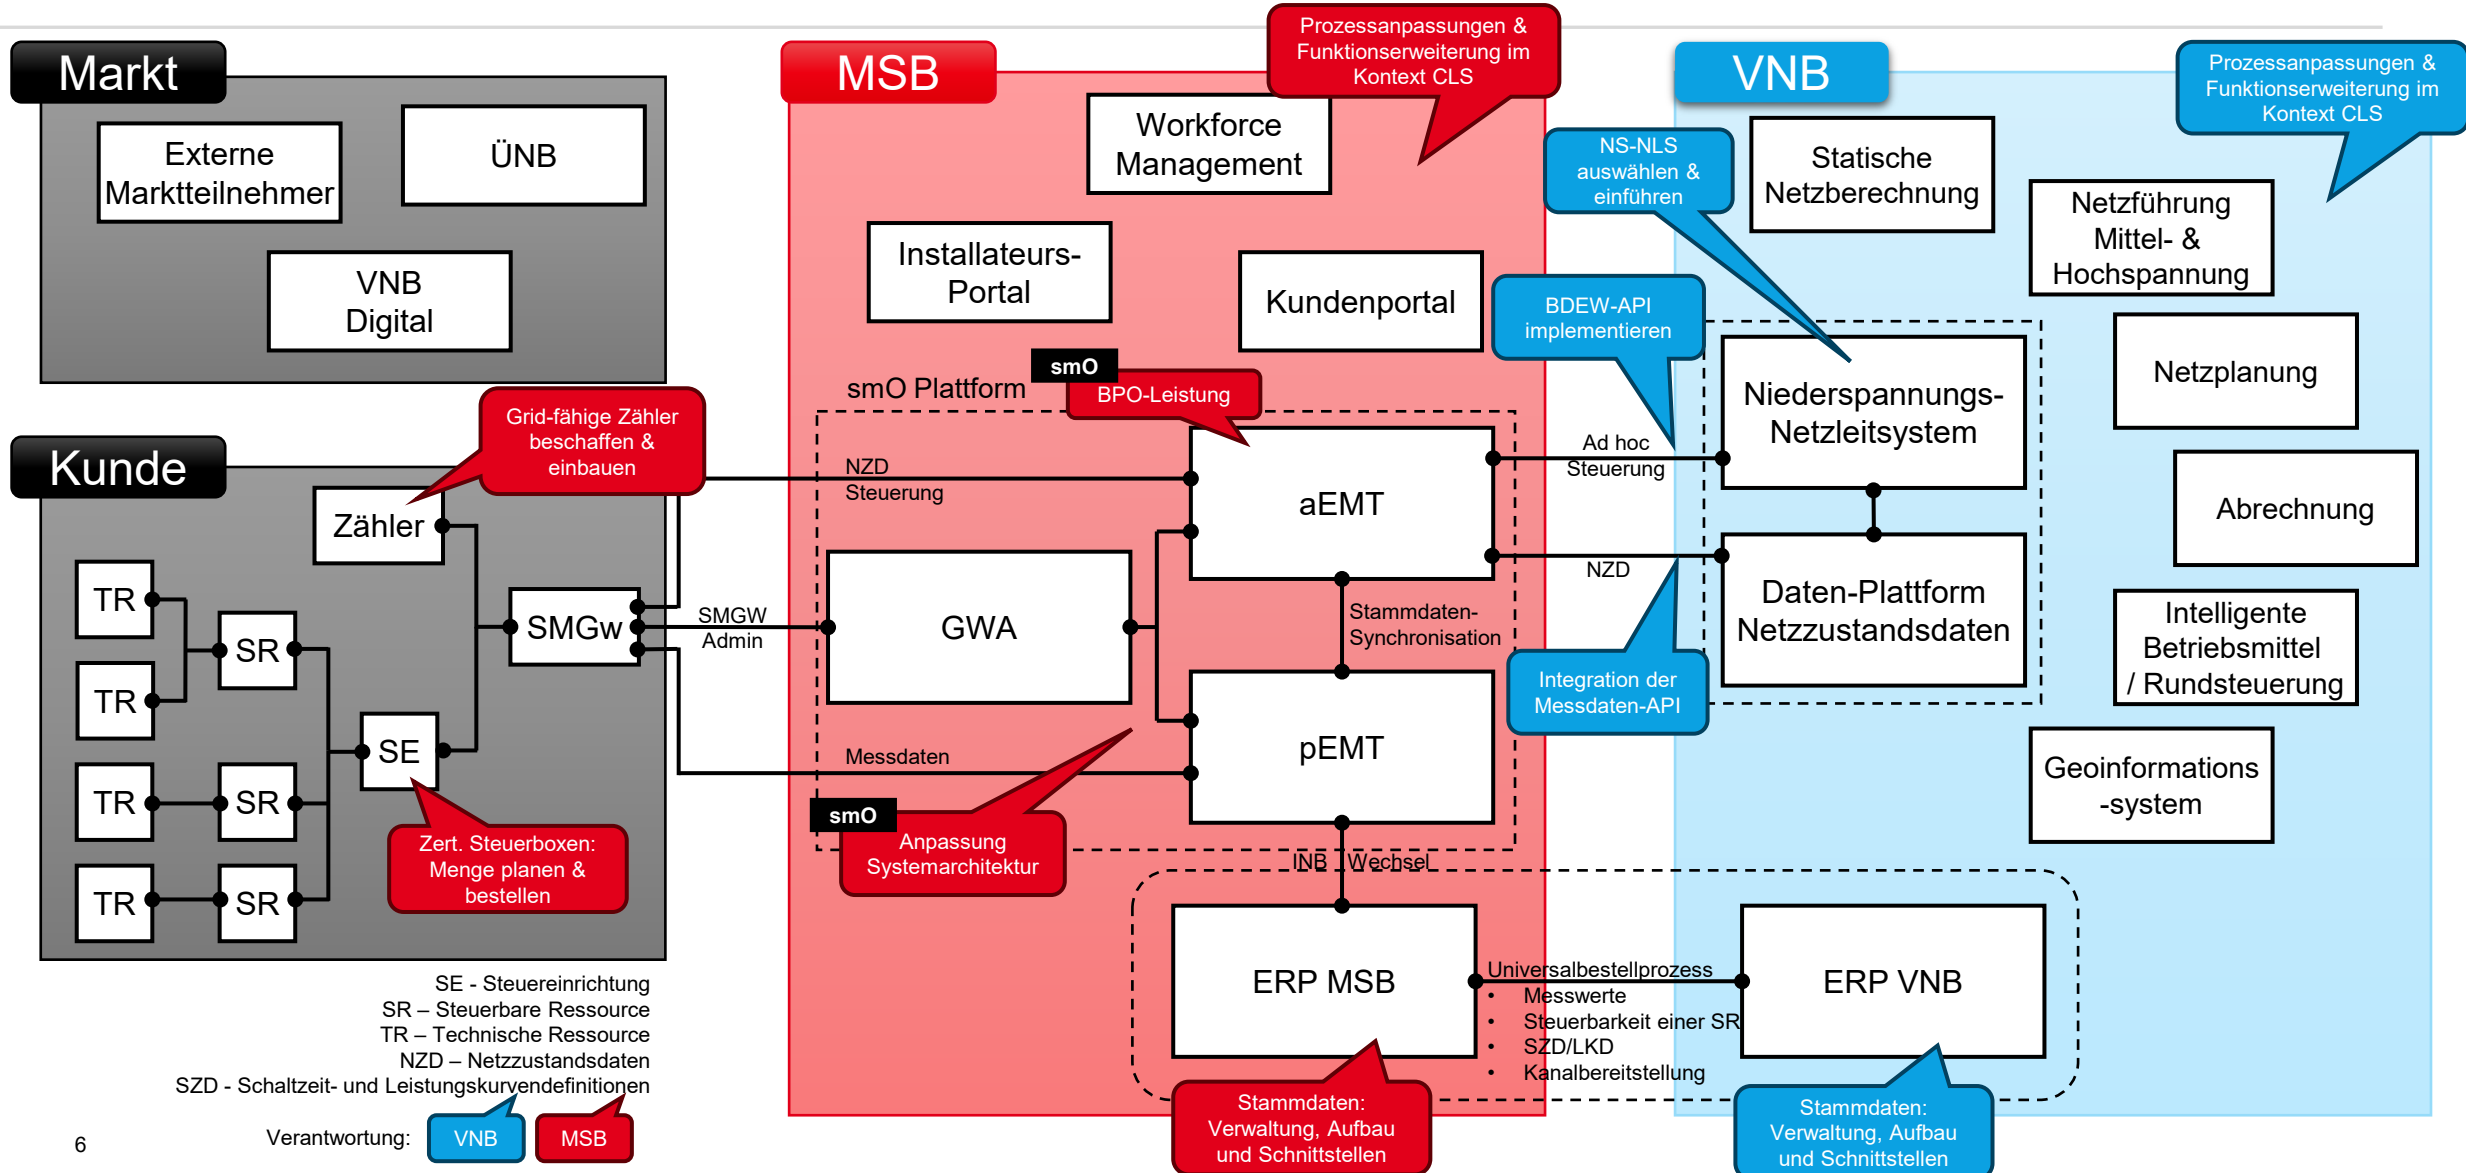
Markt

Externe Marktteilnehmer

ÜNB

VNB Digital

Kunde

Grid-fähige Zähler beschaffen & einbauen

Zähler

TR

TR

TR

TR

SR

SR

SR

SE

SMGw

Zert. Steuerboxen: Menge planen & bestellen

MSB

Prozessanpassungen & Funktionserweiterung im Kontext CLS

Workforce Management

Installateurs-Portal

Kundenportal

smO

smO Plattform

BPO-Leistung

NZD Steuerung

aEMT

GWA

SMGW Admin

Stammdaten-Synchronisation

pEMT

Messdaten

smO

Anpassung Systemarchitektur

INB

Wechsel

ERP MSB

Stammdaten: Verwaltung, Aufbau und Schnittstellen

VNB

Prozessanpassungen & Funktionserweiterung im Kontext CLS

NS-NLS auswählen & einführen

Statische Netzberechnung

Netzführung Mittel- & Hochspannung

BDEW-API implementieren

Ad hoc Steuerung

Niederspannungs-Netzleitsystem

Netzplanung

NZD

Abrechnung

Daten-Plattform Netzzustandsdaten

Integration der Messdaten-API

Intelligente Betriebsmittel / Rundsteuerung

Geoinformations-system

Universalbestellprozess
• Messwerte
• Steuerbarkeit einer SR
• SZD/LKD
• Kanalbereitstellung

ERP VNB

Stammdaten: Verwaltung, Aufbau und Schnittstellen

SE - Steuereinrichtung
SR – Steuerbare Ressource
TR – Technische Ressource
NZD – Netzzustandsdaten
SZD - Schaltzeit- und Leistungskurvendefinitionen

Verantwortung: VNB MSB

6